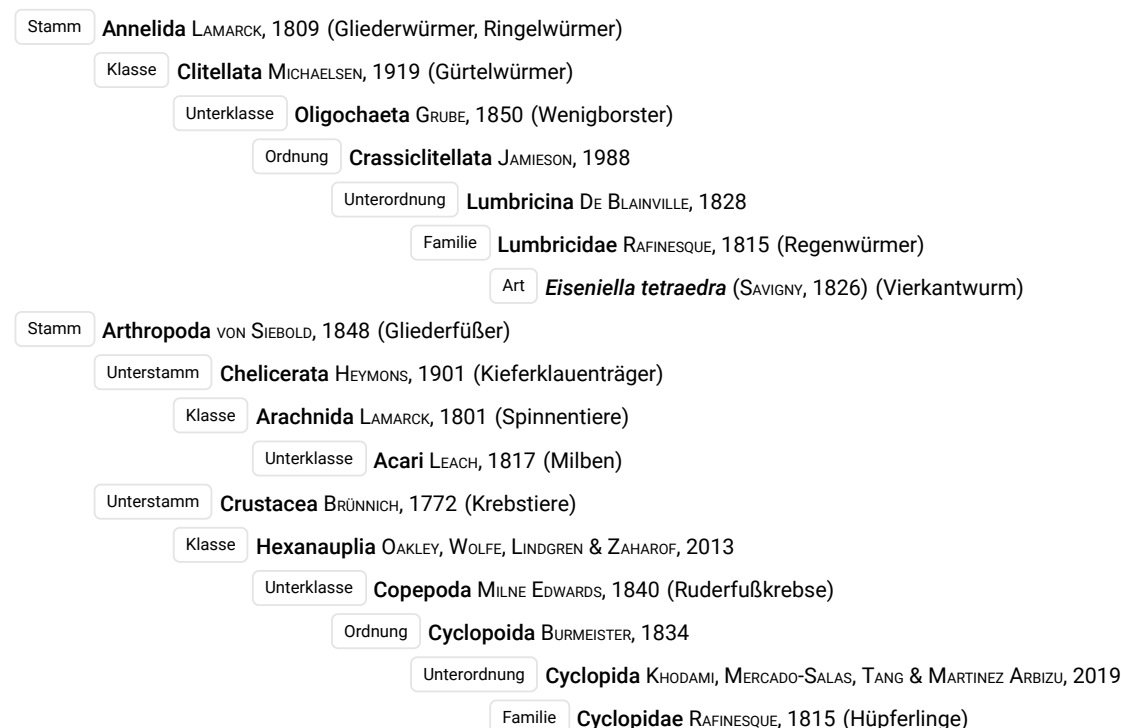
Stamm Annelida Lamarck, 1809 (Gliederwürmer, Ringelwürmer)

Klasse Clitellata Michaelsen, 1919 (Gürtelwürmer)

Unterklasse Oligochaeta Grube, 1850 (Wenigborster)

Ordnung Crassiclitellata Jamieson, 1988

Unterordnung Lumbricina De Blainville, 1828

Familie Lumbricidae Rafinesque, 1815 (Regenwürmer)

Art *Eiseniella tetraedra* (Savigny, 1826) (Vierkantwurm)

Stamm Arthropoda von Siebold, 1848 (Gliederfüßer)

Unterstamm Chelicerata Heymons, 1901 (Kieferklauenträger)

Klasse Arachnida Lamarck, 1801 (Spinnentiere)

Unterklasse Acari Leach, 1817 (Milben)

Unterstamm Crustacea Brünnich, 1772 (Krebstiere)

Klasse Hexanauplia Oakley, Wolfe, Lindgren & Zaharof, 2013

Unterklasse Copepoda Milne Edwards, 1840 (Ruderfußkrebse)

Ordnung Cyclopoida Burmeister, 1834

Unterordnung Cyclopida Khodami, Mercado-Salas, Tang & Martinez Arbizu, 2019

Familie Cyclopidae Rafinesque, 1815 (Hüpferlinge)